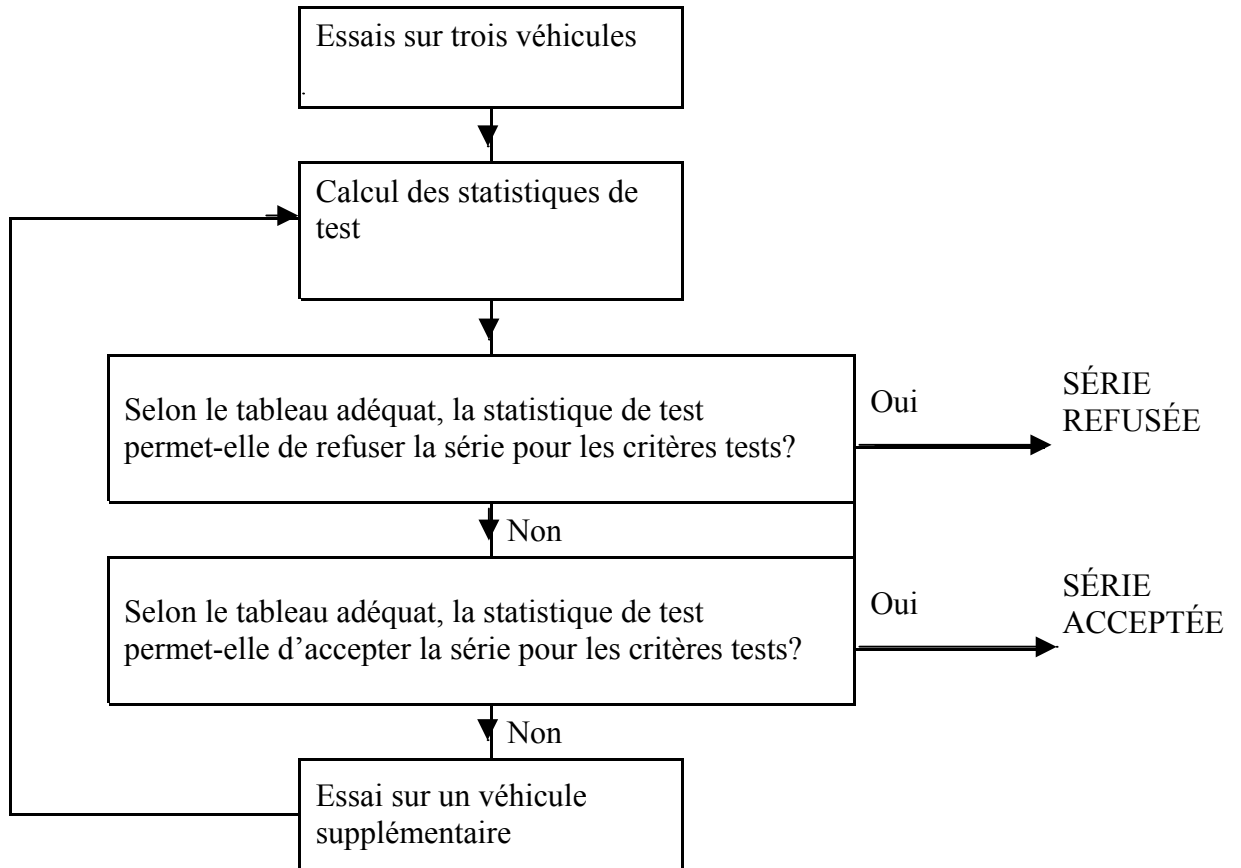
Essais sur trois véhicules

Calcul des statistiques de test

Selon le tableau adéquat, la statistique de test permet-elle de refuser la série pour les critères tests?

Oui

SÉRIE REFUSÉE

Non

Selon le tableau adéquat, la statistique de test permet-elle d'accepter la série pour les critères tests?

Oui

SÉRIE ACCEPTÉE

Non

Essai sur un véhicule supplémentaire